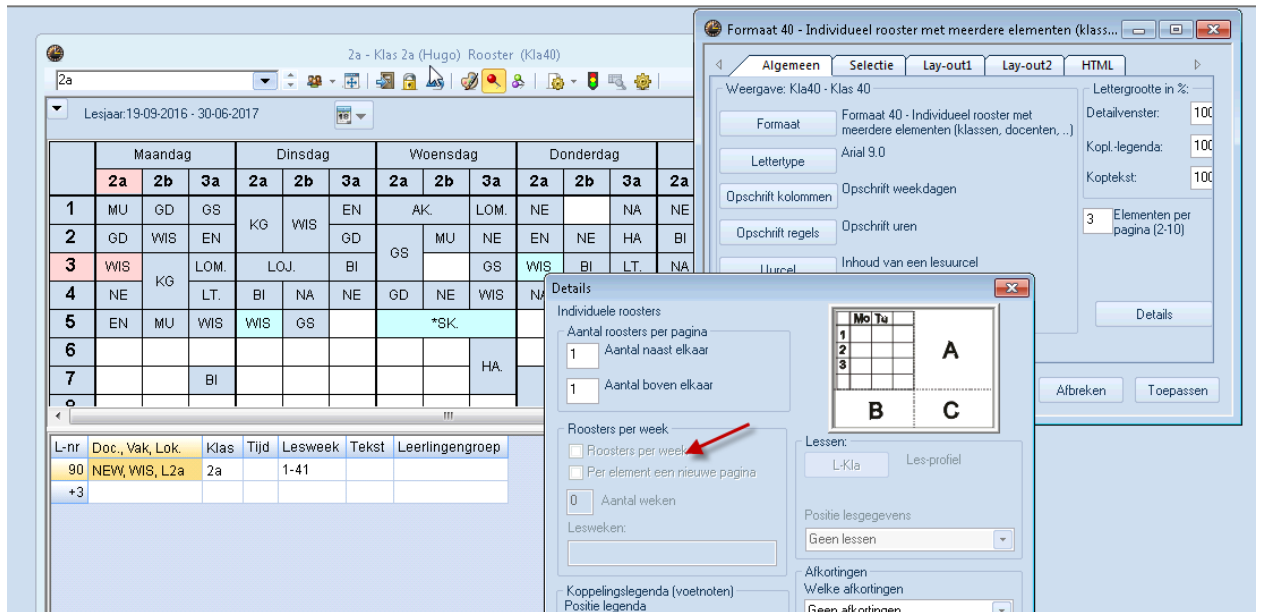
2a - Klas 2a (Hugo) Rooster (Kla40)

2a

Lesjaar:19-09-2016 - 30-06-2017

| | Maandag | | | Dinsdag | | | Woensdag | | | Donderdag | | | |
|---|---|---|---|---|---|---|---|---|---|---|---|---|---|
| | 2a | 2b | 3a | 2a | 2b | 3a | 2a | 2b | 3a | 2a | 2b | 3a | 2a |
| 1 | MU | GD | GS | KG | WIS | EN | AK. | | LOM. | NE | | NA | NE |
| 2 | GD | WIS | EN | | | GD | GS | MU | NE | EN | NE | HA | BI |
| 3 | WIS | KG | LOM. | LOJ. | | BI | | | GS | WIS | BI | LT. | NA |
| 4 | NE | | LT. | BI | NA | NE | GD | NE | WIS | NA | | | |
| 5 | EN | MU | WIS | WIS | GS | | *SK. | | | | | | |
| 6 | | | | | | | | | HA. | | | | |
| 7 | | | BI | | | | | | | | | | |

| L-nr | Doc., Vak, Lok. | Klas | Tijd | Lesweek | Tekst | Leerlingengroep |
|---|---|---|---|---|---|---|
| 90 | NEW, WIS, L2a | 2a | | 1-41 | | |
| +3 | | | | | | |

Formaat 40 - Individueel rooster met meerdere elementen (klass...

Algemeen | Selectie | Lay-out1 | Lay-out2 | HTML

Weergave: Kla40 - Klas 40

Formaat | Formaat 40 - Individueel rooster met meerdere elementen (klassen, docenten, ..)
Lettertype | Arial 9.0
Opschrift kolommen | Opschrift weekdagen
Opschrift regels | Opschrift uren
Uurcel | Inhoud van een lesuurcel

Lettergrootte in %:
Detailvenster: 100
Kopl.-legenda: 100
Koptekst: 100
3 Elementen per pagina (2-10)

Details

Afbreken | Toepassen

Details

Individuele roosters
Aantal roosters per pagina
1 Aantal naast elkaar
1 Aantal boven elkaar

Mo | Tu
1
2
3
A
B
C

Roosters per week
Roosters per week
Per element een nieuwe pagina
0 Aantal weken
Lesweken:

Lessen:
L-Kla | Les-profiel
Positie lesgegevens
Geen lessen

Koppelingslegenda (voetnoten)
Positie legenda

Afkortingen
Welke afkortingen
Geen afkortingen